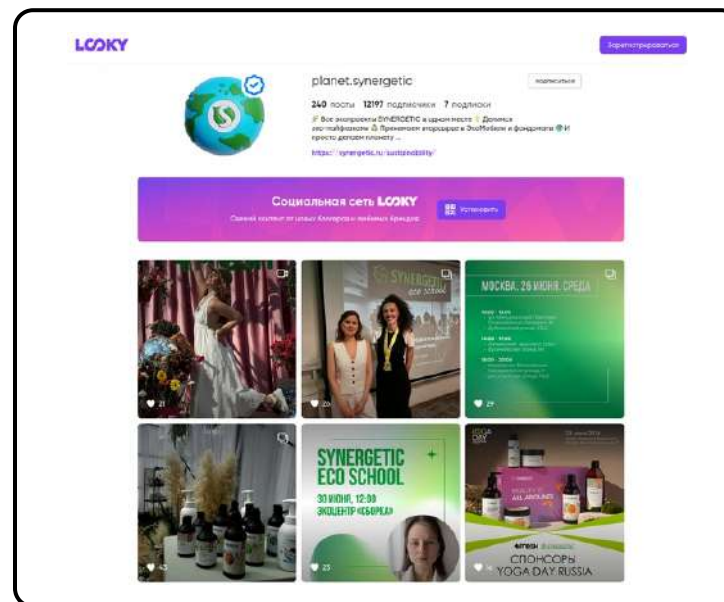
LOOKY

Зарегистрироваться

planet.synergetic

подписаться

240 посты 12197 подписчики 7 подписки

Все экопроекты SYNERGETIC в одном месте Делимся эко-лайфхаками Принимаем вторсырье в ЭкоМобиле и фандоматы И просто дарим планету...

https://synergetic.ru/sustainability/

Социальная сеть LOOKY

Свежий контент от ваших блогеров и любимых брендов

Установить

21

SYNERGETIC eco school

20

МОСКВА, 26 ИЮНЯ, СРЕДА

27

SYNERGETIC ECO SCHOOL

30 ИЮНЯ, 12:00

ЭКОЦЕНТР «СБОРКА»

23

YOGA DAY

ALL AROUND

СПОНСОРЫ

YOGA DAY RUSSIA